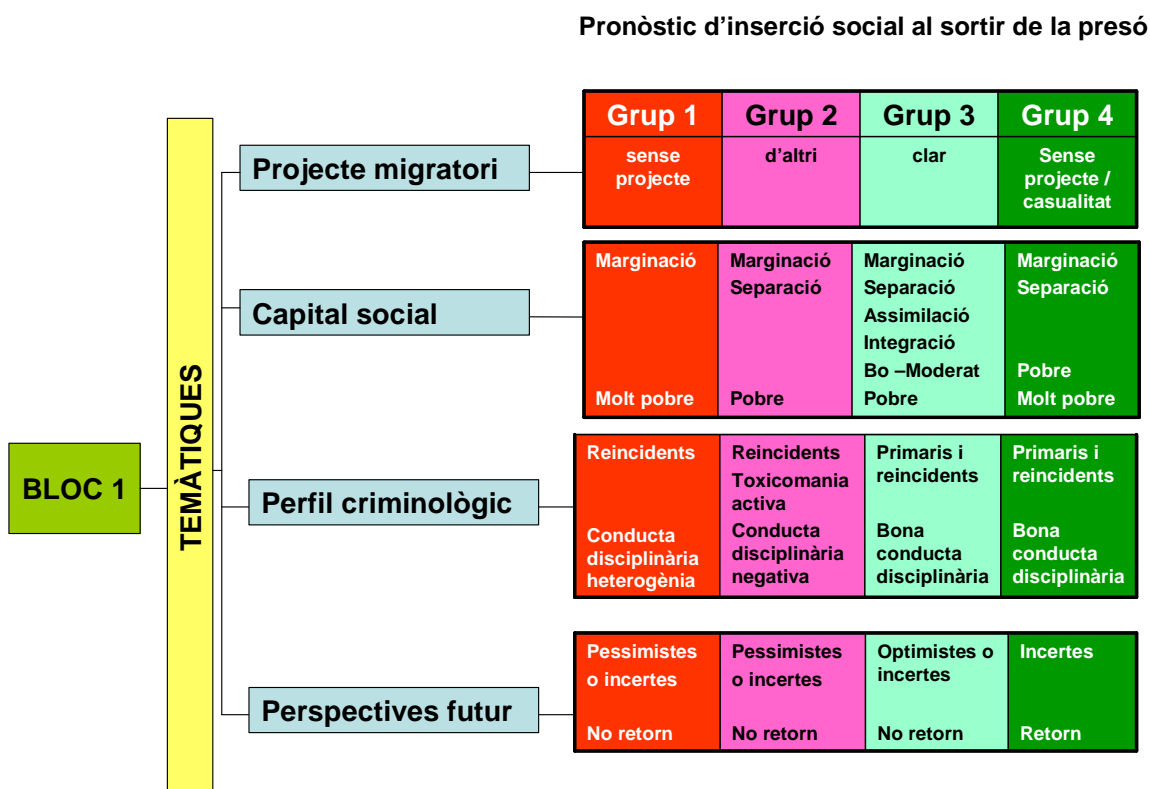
Pronòstic d'inserció social al sortir de la presó

BLOC 1

TEMÀTIQUES

Projecte migratori

| Grup 1 | Grup 2 | Grup 3 | Grup 4 |
|---|---|---|---|
| sense projecte | d'altri | clar | Sense projecte / casualitat |

Capital social

| | | | |
|---|---|---|---|
| Marginació Molt pobre | Marginació Separació Pobre | Marginació Separació Assimilació Integració Bo –Moderat Pobre | Marginació Separació Pobre Molt pobre |

Perfil criminològic

| | | | |
|---|---|---|---|
| Reincidents Conducta disciplinària heterogènia | Reincidents Toxicomania activa Conducta disciplinària negativa | Primaris i reincidents Bona conducta disciplinària | Primaris i reincidents Bona conducta disciplinària |

Perspectives futur

| | | | |
|---|---|---|---|
| Pessimistes o incertes No retorn | Pessimistes o incertes No retorn | Optimistes o incertes No retorn | Incertes Retorn |